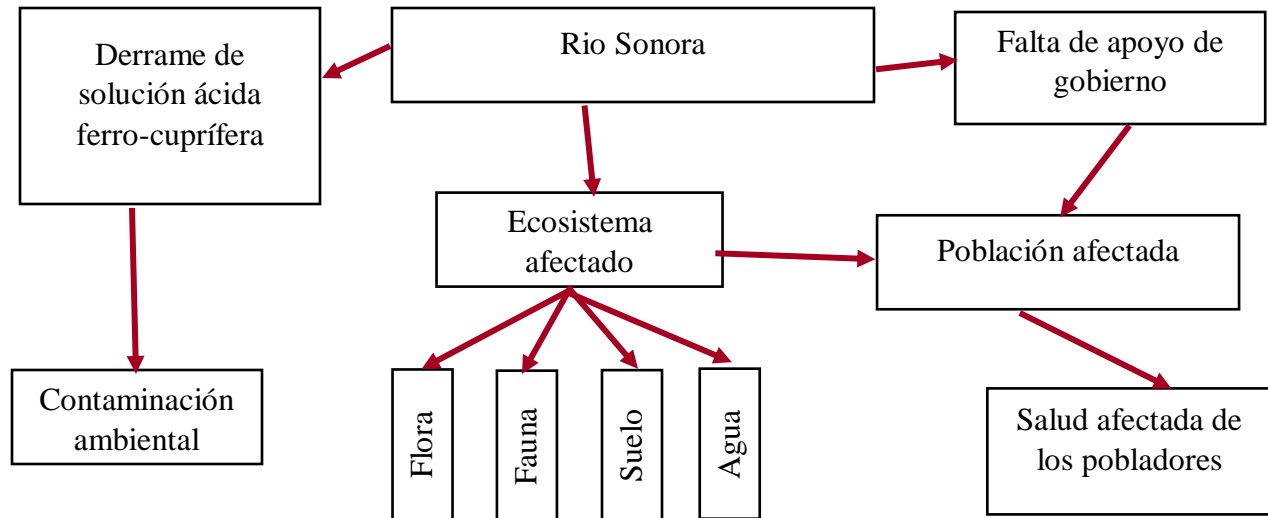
Rio Sonora

Derrame de solución ácida ferro-cuprífera

Falta de apoyo de gobierno

Ecosistema afectado

Población afectada

Contaminación ambiental

Flora

Fauna

Suelo

Agua

Salud afectada de los pobladores